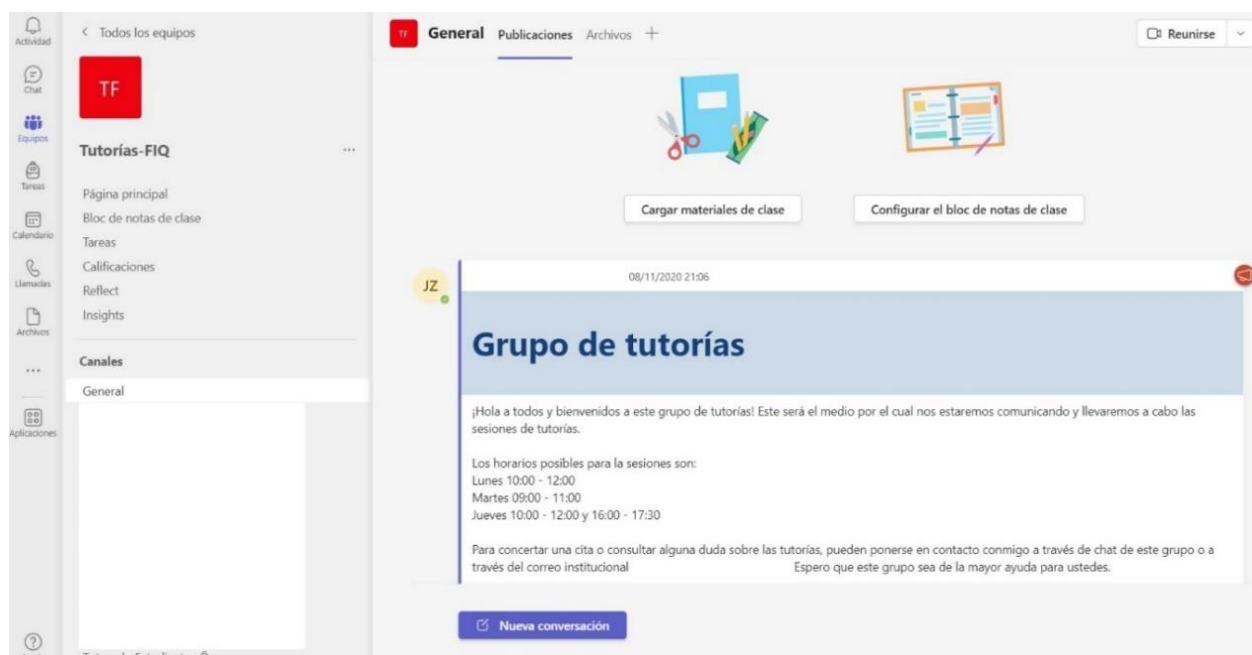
Actividad
Chat
Equipos
Tareas
Calendario
Llamadas
Archivos
...
Aplicaciones
?

< Todos los equipos

TF

Tutorías-FIQ ...

Página principal
Bloc de notas de clase
Tareas
Calificaciones
Reflect
Insights

Canales
General

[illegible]

TF General Publicaciones Archivos +

Reunirse

Cargar materiales de clase

Configurar el bloc de notas de clase

JZ

08/11/2020 21:06

Grupo de tutorías

¡Hola a todos y bienvenidos a este grupo de tutorías! Este será el medio por el cual nos estaremos comunicando y llevaremos a cabo las sesiones de tutorías.

Los horarios posibles para la sesiones son:
Lunes 10:00 - 12:00
Martes 09:00 - 11:00
Jueves 10:00 - 12:00 y 16:00 - 17:30

Para concertar una cita o consultar alguna duda sobre las tutorías, pueden ponerse en contacto conmigo a través de chat de este grupo o a través del correo institucional Espero que este grupo sea de la mayor ayuda para ustedes.

Nueva conversación